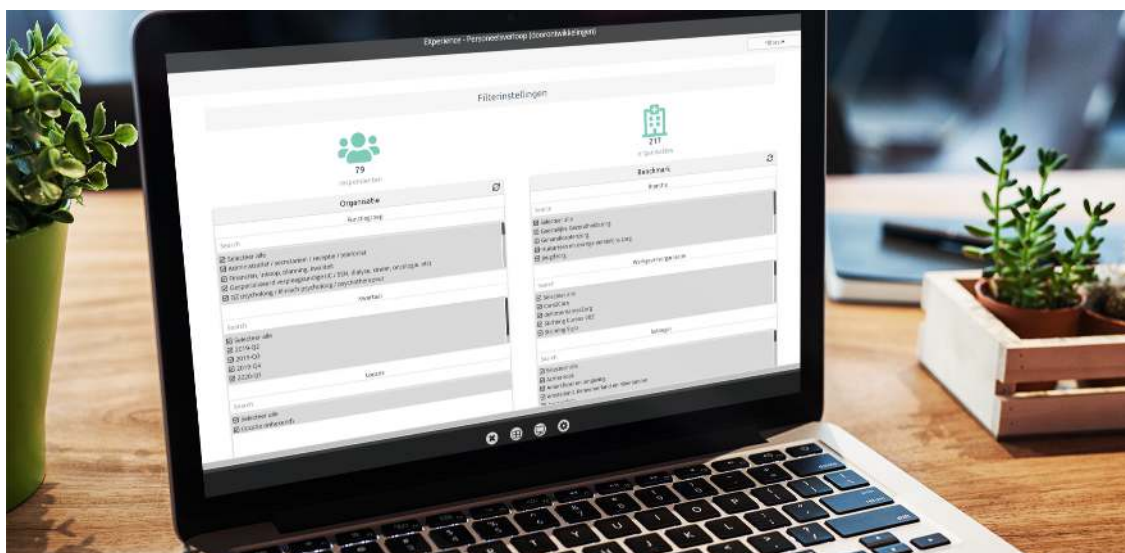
Experience - Personeelsverloop (doorontwikkelingen)

Filters

Filterinstellingen

79
respondenten

217
organisaties

Organisatie

Functiegroep

Search

Selecteer alle
Administratief / secretarieel / receptie / telefonist
Financiën, inkoop, planning, logistiek
Gespecialiseerd verpleegkundige (IC / SEH, dialyse, oncologie, etc)
GZ psycholoog / klinisch psycholoog / psychotherapeut

Kwartaal

Search

Selecteer alle
2019-Q2
2019-Q3
2019-Q4
2020-Q1

Locatie

Search

Selecteer alle
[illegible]

Benchmark

Branche

Search

Selecteer alle
Geestelijke Gezondheidszorg
Gehandicaptenzorg
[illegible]
Jeugdzorg

Werkgeversorganisatie

Search

Selecteer alle
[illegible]
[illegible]
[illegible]
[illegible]

Omvang

Search

Selecteer alle
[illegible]
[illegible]
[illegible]